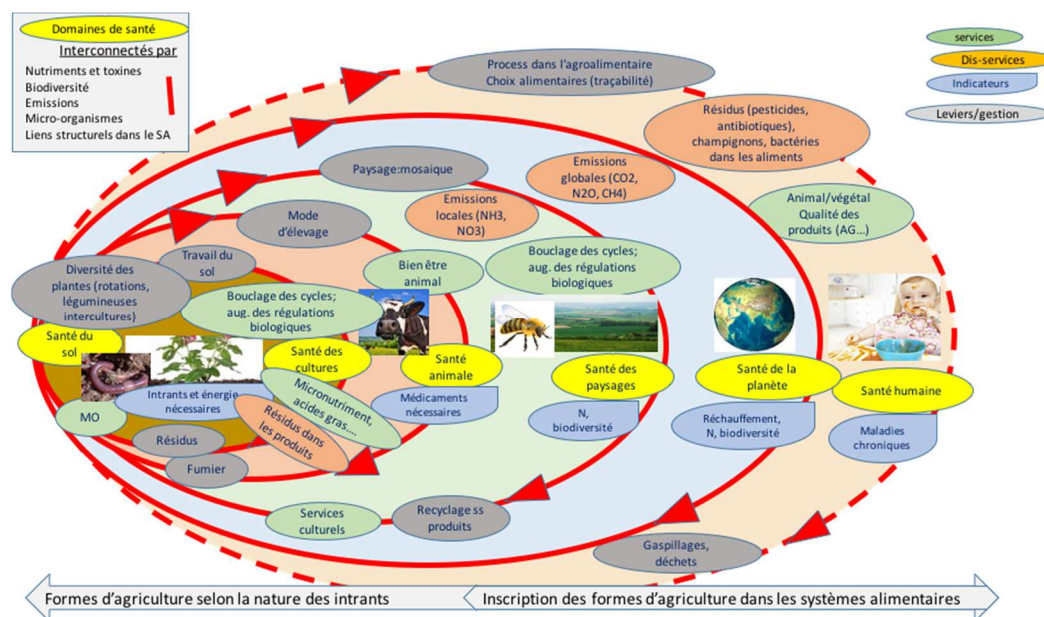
Domaines de santé

Interconnectés par

Nutriments et toxines
Biodiversité
Emissions
Micro-organismes
Liens structurels dans le SA

services

Dis-services

Indicateurs

Leviers/gestion

Process dans l'agroalimentaire
Choix alimentaires (traçabilité)

Résidus (pesticides, antibiotiques), champignons, bactéries dans les aliments

Paysage:mosaique

Emissions globales (CO2, N2O, CH4)

Emissions locales (NH3, NO3)

Mode d'élevage

Animal/végétal Qualité des produits (AG…)

Travail du sol

Bien être animal

Bouclage des cycles; aug. des régulations biologiques

Diversité des plantes (rotations, légumineuses intercultures)

Bouclage des cycles; aug. des régulations biologiques

Santé du sol

Santé des cultures

Santé animale

Santé des paysages

Santé de la planète

Santé humaine

Micronutriment, acides gras….

Intrants et énergie nécessaires

Médicaments nécessaires

N, biodiversité

Réchauffement, N, biodiversité

Maladies chroniques

MO

Résidus dans les produits

Résidus

Fumier

Services culturels

Recyclage ss produits

Gaspillages, déchets

Formes d'agriculture selon la nature des intrants

Inscription des formes d'agriculture dans les systèmes alimentaires